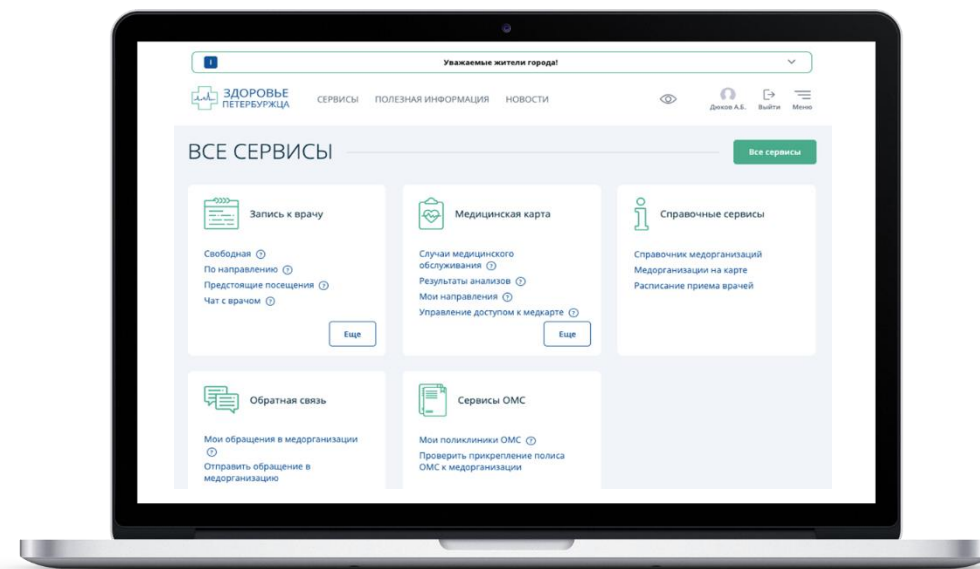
i Уважаемые жители города!

ЗДОРОВЬЕ ПЕТЕРБУРЖЦА СЕРВИСЫ ПОЛЕЗНАЯ ИНФОРМАЦИЯ НОВОСТИ Дюков А.Б. Выйти Меню

ВСЕ СЕРВИСЫ

Все сервисы

Запись к врачу

Свободная ?
По направлению ?
Предстоящие посещения ?
Чат с врачом ?

Еще

Медицинская карта

Случаи медицинского обслуживания ?
Результаты анализов ?
Мои направления ?
Управление доступом к медкарте ?

Еще

Справочные сервисы

Справочник медорганизаций
Медорганизации на карте
Расписание приема врачей

Обратная связь

Мои обращения в медорганизации ?
Отправить обращение в медорганизацию

Сервисы ОМС

Мои поликлиники ОМС ?
Проверить прикрепление полиса ОМС к медорганизации